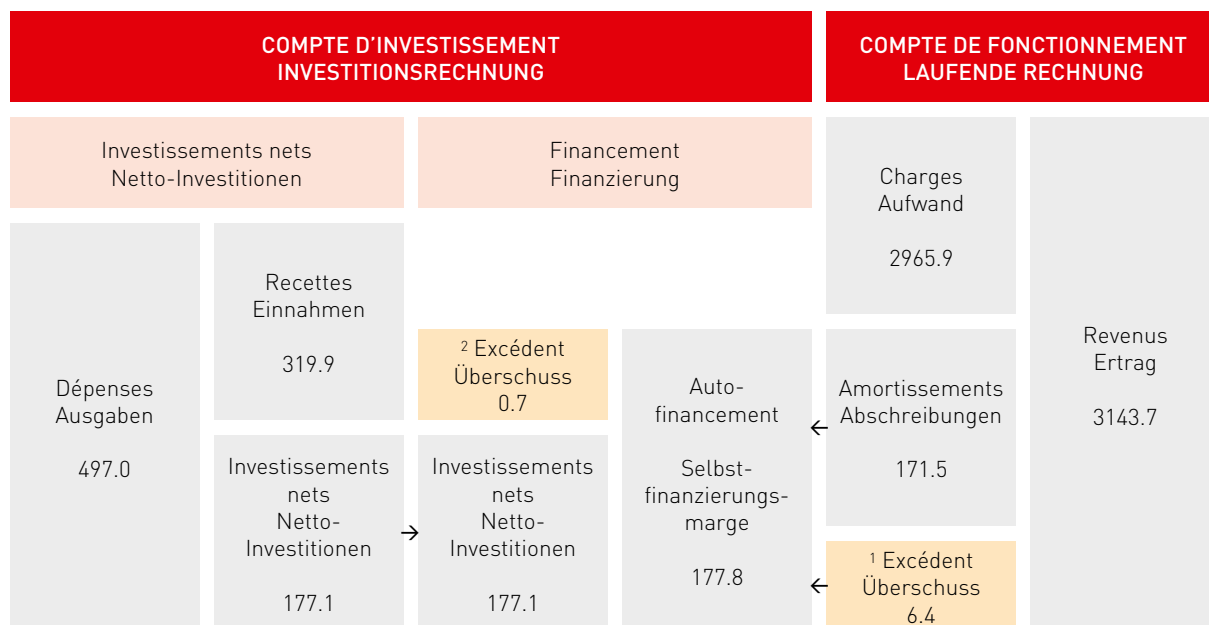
COMPTE D'INVESTISSEMENT
INVESTITIONSRECHNUNG

COMPTE DE FONCTIONNEMENT
LAUFENDE RECHNUNG

Investissements nets
Netto-Investitionen

Financement
Finanzierung

Charges
Aufwand

2965.9

Revenus
Ertrag

3143.7

Dépenses
Ausgaben

497.0

Recettes
Einnahmen

319.9

$^2$ Excédent
Überschuss
0.7

Autofinancement

Selbstfinanzierungsmarge

177.8

Amortissements
Abschreibungen

171.5

Investissements nets
Netto-Investitionen

177.1

Investissements nets
Netto-Investitionen

177.1

$^1$ Excédent
Überschuss
6.4